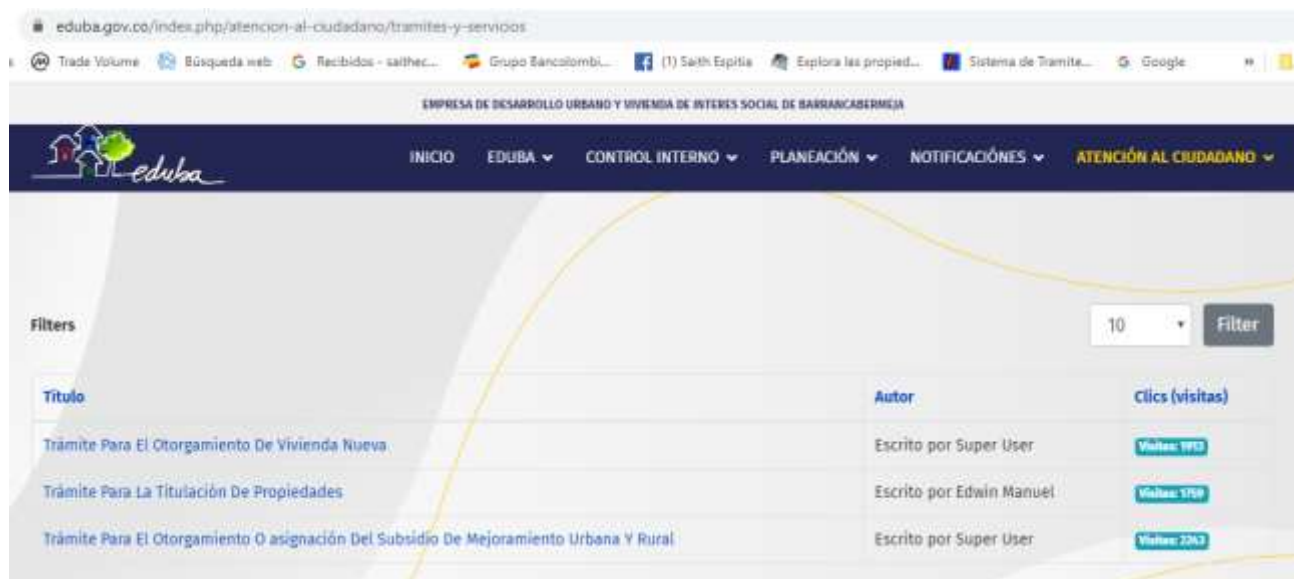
eduba.gov.co/index.php/atencion-al-ciudadano/tramites-y-servicios

Trade Volume | Búsqueda web | Recibidos - saithec... | Grupo Bancolombi... | (1) Saith Espitia | Explora las propied... | Sistema de Tramite... | Google | »

EMPRESA DE DESARROLLO URBANO Y VIVIENDA DE INTERES SOCIAL DE BARRANCABERMEJA

eduba

INICIO | EDUBA | CONTROL INTERNO | PLANEACIÓN | NOTIFICACIÓNES | ATENCIÓN AL CIUDADANO

Filters

10 | Filter

| Titulo | Autor | Clics (visitas) |
|---|---|---|
| Trámite Para El Otorgamiento De Vivienda Nueva | Escrito por Super User | Visitas: 1913 |
| Trámite Para La Titulación De Propiedades | Escrito por Edwin Manuel | Visitas: 1759 |
| Trámite Para El Otorgamiento O asignación Del Subsidio De Mejoramiento Urbana Y Rural | Escrito por Super User | Visitas: 2243 |